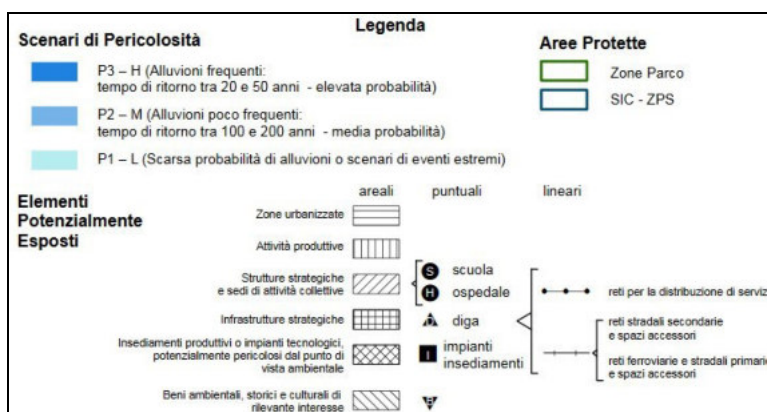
Legenda

Scenari di Pericolosità

P3 – H (Alluvioni frequenti: tempo di ritorno tra 20 e 50 anni - elevata probabilità)

P2 – M (Alluvioni poco frequenti: tempo di ritorno tra 100 e 200 anni - media probabilità)

P1 – L (Scarsa probabilità di alluvioni o scenari di eventi estremi)

Aree Protette

Zone Parco

SIC - ZPS

Elementi Potenzialmente Esposti

areali

puntuali

lineari

Zone urbanizzate

Attività produttive

Strutture strategiche e sedi di attività collettive

S scuola

H ospedale

reti per la distribuzione di serviz

Infrastrutture strategiche

diga

reti stradali secondarie e spazi accessori

Insediamenti produttivi o impianti tecnologici, potenzialmente pericolosi dal punto di vista ambientale

I impianti insediamenti

reti ferroviarie e stradali primarie e spazi accessori

Beni ambientali, storici e culturali di rilevante interesse